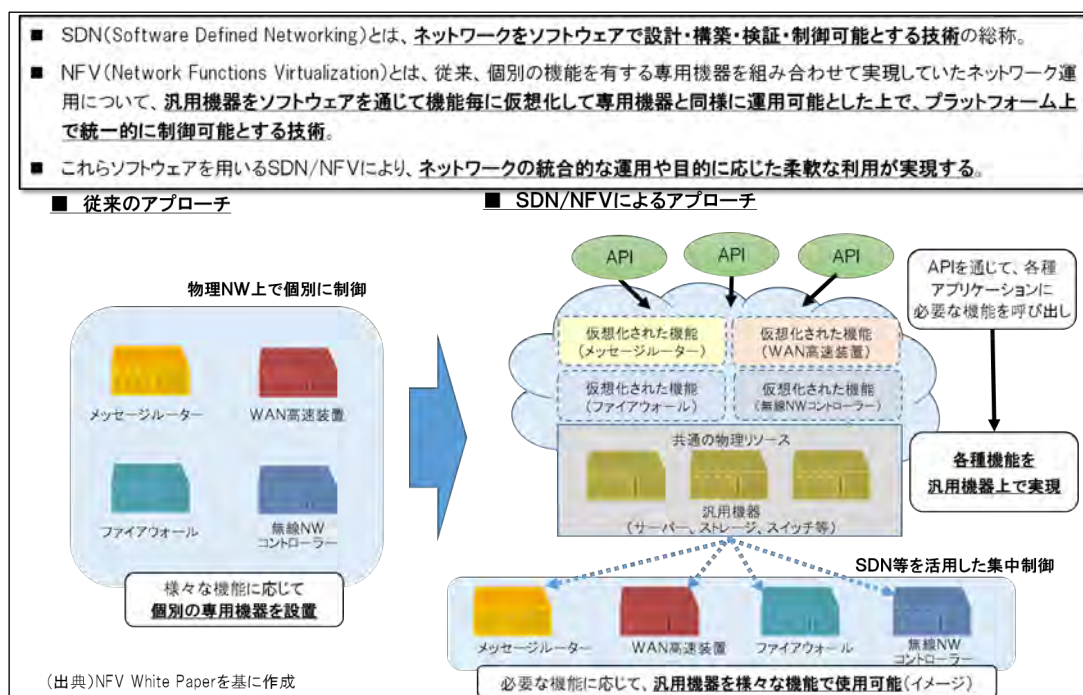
■ SDN(Software Defined Networking)とは、ネットワークをソフトウェアで設計・構築・検証・制御可能とする技術の総称。

■ NFV(Network Functions Virtualization)とは、従来、個別の機能を有する専用機器を組み合わせて実現していたネットワーク運用について、汎用機器をソフトウェアを通じて機能毎に仮想化して専用機器と同様に運用可能とした上で、プラットフォーム上で統一的に制御可能とする技術。

■ これらソフトウェアを用いるSDN/NFVにより、ネットワークの統合的な運用や目的に応じた柔軟な利用が実現する。

■ 従来のアプローチ

物理NW上で個別に制御

メッセージルーター

WAN高速装置

ファイアウォール

無線NW コントローラー

様々な機能に応じて 個別の専用機器を設置

■ SDN/NFVによるアプローチ

API

API

API

APIを通じて、各種アプリケーションに必要な機能を呼び出し

仮想化された機能 (メッセージルーター)

仮想化された機能 (WAN高速装置)

仮想化された機能 (ファイアウォール)

仮想化された機能 (無線NWコントローラー)

共通の物理リソース

汎用機器 (サーバー、ストレージ、スイッチ等)

各種機能を 汎用機器上で実現

SDN等を活用した集中制御

メッセージルーター

WAN高速装置

ファイアウォール

無線NW コントローラー

必要な機能に応じて、汎用機器を様々な機能で使用可能(イメージ)

(出典)NFV White Paperを基に作成